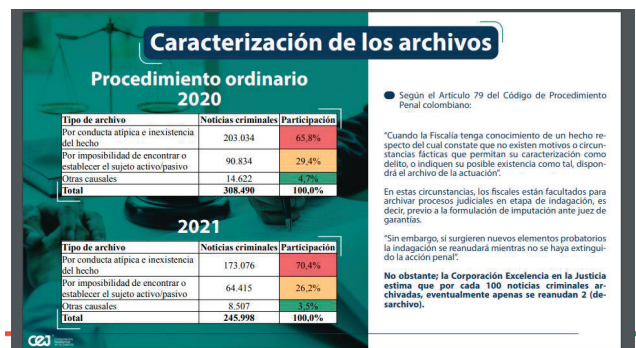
Caracterización de los archivos

Procedimiento ordinario 2020

| Tipo de archivo | Noticias criminales | Participación |
|---|---|---|
| Por conducta atípica e inexistencia del hecho | 203.034 | 65,8% |
| Por imposibilidad de encontrar o establecer el sujeto activo/pasivo | 90.834 | 29,4% |
| Otras causales | 14.622 | 4,7% |
| Total | 308.490 | 100,0% |

2021

| Tipo de archivo | Noticias criminales | Participación |
|---|---|---|
| Por conducta atípica e inexistencia del hecho | 173.076 | 70,4% |
| Por imposibilidad de encontrar o establecer el sujeto activo/pasivo | 64.415 | 26,2% |
| Otras causales | 8.507 | 3,5% |
| Total | 245.998 | 100,0% |

Según el Artículo 79 del Código de Procedimiento Penal colombiano:

"Cuando la Fiscalía tenga conocimiento de un hecho respecto del cual constate que no existen motivos o circunstancias fácticas que permitan su caracterización como delito, o indiquen su posible existencia como tal, dispondrá el archivo de la actuación".

En estas circunstancias, los fiscales están facultados para archivar procesos judiciales en etapa de indagación, es decir, previo a la formulación de imputación ante juez de garantías.

"Sin embargo, si surgieren nuevos elementos probatorios la indagación se reanudará mientras no se haya extinguido la acción penal".

No obstante: la Corporación Excelencia en la Justicia estima que por cada 100 noticias criminales archivadas, eventualmente apenas se reanudan 2 (desarchivo).

cej